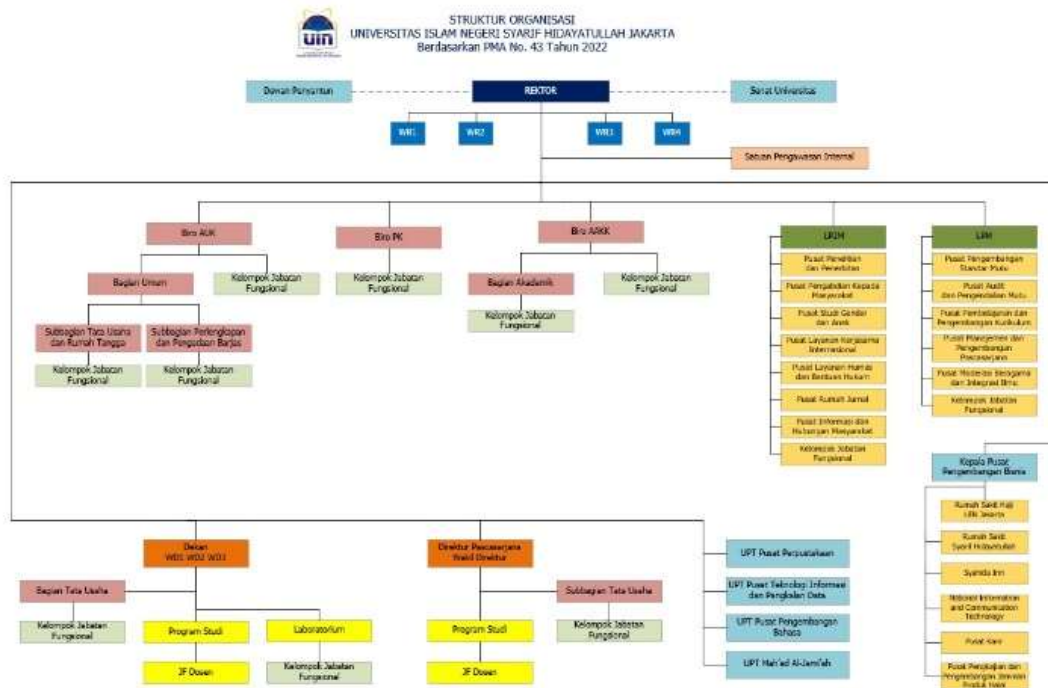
uin

STRUKTUR ORGANISASI
UNIVERSITAS ISLAM NEGERI SYARIF HIDAYATULLAH JAKARTA
Berdasarkan PMA No. 43 Tahun 2022

Dewan Penyantun

REKTOR

Senat Universitas

WR1

WR2

WR3

WR4

Satuan Pengawasan Internal

Biro AUK

Bagian Umum

Kelompok Jabatan Fungsional

Subbagian Tata Usaha dan Rumah Tangga

Kelompok Jabatan Fungsional

Subbagian Perlengkapan dan Pengadaan Barjas

Kelompok Jabatan Fungsional

Biro PK

Kelompok Jabatan Fungsional

Biro AAKK

Bagian Akademik

Kelompok Jabatan Fungsional

Kelompok Jabatan Fungsional

LP2M

Pusat Penelitian dan Penerbitan

Pusat Pengabdian Kepada Masyarakat

Pusat Studi Gender dan Anak

Pusat Layanan Kerjasama Internasional

Pusat Layanan Hukum dan Bantuan Hukum

Pusat Rumah Jurnal

Pusat Informasi dan Hubungan Masyarakat

Kelompok Jabatan Fungsional

LPM

Pusat Pengembangan Standar Mutu

Pusat Audit dan Pengendalian Mutu

Pusat Pembelajaran dan Pengembangan Kurikulum

Pusat Manajemen dan Pengembangan Pascasarjana

Pusat Moderasi Beragama dan Integrasi Ilmu

Kelompok Jabatan Fungsional

Kepala Pusat Pengembangan Bisnis

Rumah Sakit Haji UIN Jakarta

Rumah Sakit Syarif Hidayatullah

Syamda Inn

Nobolet Information and Communication Technology

Pusat Kani

Pusat Pengkajian dan Pengembangan Jaminan Produk Halal

Dekan
WD1 WD2 WD3

Bagian Tata Usaha

Kelompok Jabatan Fungsional

Program Studi

JF Dosen

Laboratorium

Kelompok Jabatan Fungsional

Direktur Pascasarjana
Wakil Direktur

Subbagian Tata Usaha

Kelompok Jabatan Fungsional

Program Studi

JF Dosen

UPT Pusat Perpustakaan

UPT Pusat Teknologi Informasi dan Pangkalan Data

UPT Pusat Pengembangan Bahasa

UPT Ma'had Al-Jami'ah